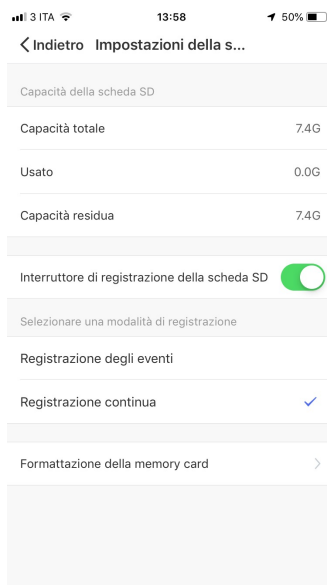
3 ITA 13:58 50%

Indietro Impostazioni della s...

Capacità della scheda SD

Capacità totale 7.4G

Usato 0.0G

Capacità residua 7.4G

Interruttore di registrazione della scheda SD

Selezionare una modalità di registrazione

Registrazione degli eventi

Registrazione continua

Formattazione della memory card